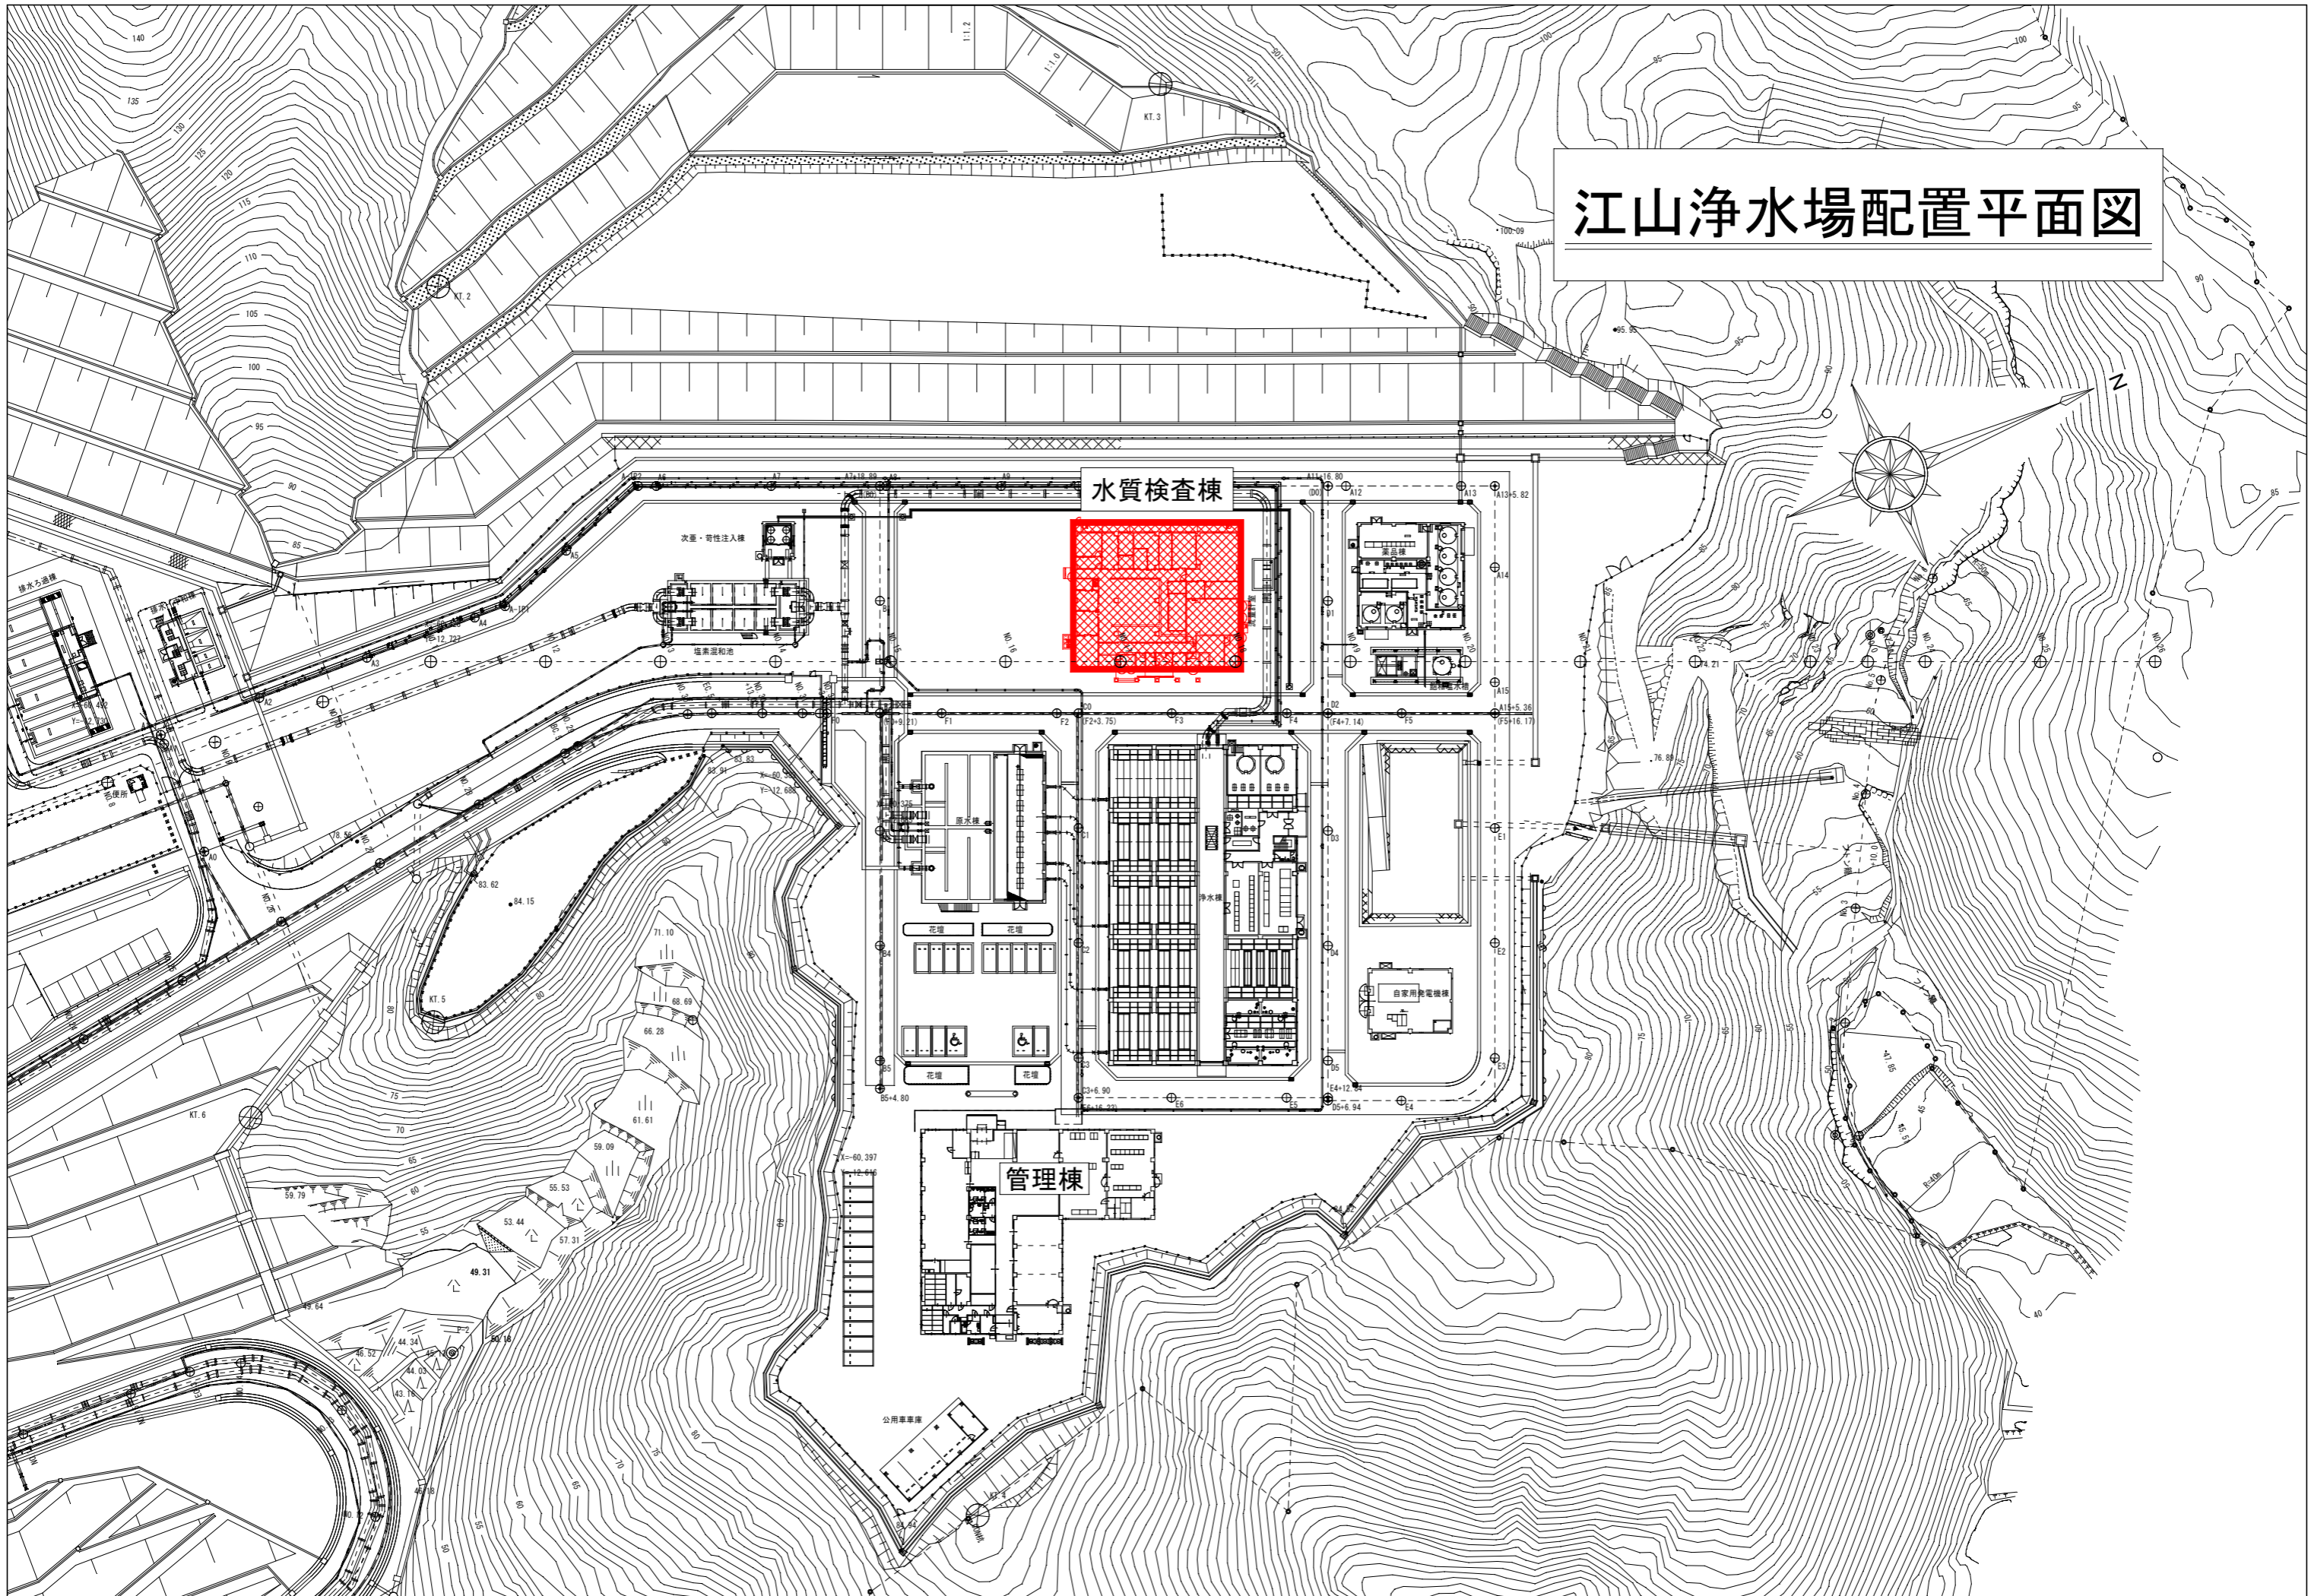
江山浄水場配置平面図

水質検査棟

管理棟

次亜・苛性注入棟

塩素混和池

薬品棟

原水棟

浄水棟

自家用発電機棟

花壇

花壇

花壇

花壇

公用車車庫

排水ろ過棟

便所

KT.1

KT.2

KT.3

KT.4

KT.5

KT.6

N

140

135

130

125

120

115

110

105

100

95

90

85

80

75

70

65

60

55

50

40

84.15

83.62

71.10

68.69

66.28

61.61

59.09

59.79

55.53

53.44

57.31

49.31

49.64

50.18

44.34

46.52

44.03

43.18

76.89

100.09

95.95

A1

A2

A3

A4

A5

A6

A7

A8

A9

A12

A13

A14

A15

B1

B4

B5

C0

C1

C2

C3

D1

D2

D3

D4

D5

E1

E2

E3

E4

E5

E6

F1

F2

F3

F4

F5

A7+18.89

A11+16.80

A13+5.82

A15+5.36

(F5+16.17)

(F4+7.14)

(F2+3.75)

C3+6.90

E4+12.94

D5+6.94

B5+4.80